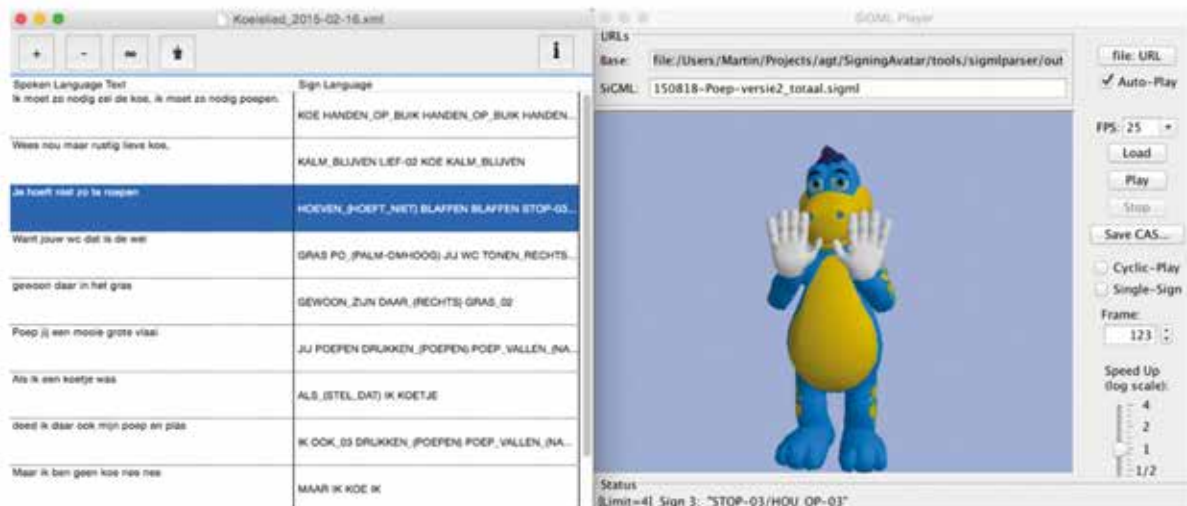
Koeielied_2015-02-16.xml

+ - = i

| Spoken Language Text | Sign Language |
|---|---|
| Ik moet zo nodig zei de koe, ik moet zo nodig poepen. | KOE HANDEN_OP_BUIK HANDEN_OP_BUIK HANDEN... |
| Wees nou maar rustig lieve koe, | KALM_BLIJVEN LIEF-02 KOE KALM_BLIJVEN |
| Je hoeft niet zo te roepen | HOEVEN_(HOEFT_NIET) BLAFFEN BLAFFEN STOP-03... |
| Want jouw wc dat is de wei | GRAS PO_(PALM-OMHOOG) JIJ WC TONEN_RECHTS... |
| gewoon daar in het gras | GEWOON_ZIJN DAAR_(RECHTS) GRAS_02 |
| Poep jij een mooie grote vlaai | JIJ POEPEN DRUKKEN_(POEPEN) POEP_VALLEN_(NA... |
| Als ik een koetje was | ALS_(STEL_DAT) IK KOETJE |
| deed ik daar ook mijn poep en plas | IK OOK_03 DRUKKEN_(POEPEN) POEP_VALLEN_(NA... |
| Maar ik ben geen koe nee nee | MAAR IK KOE IK |

SiGML Player

URLs
Base: file:/Users/Martin/Projects/agt/SigningAvatar/tools/sigmlparser/out
SiGML: 150818-Poep-versie2_totaal.sigml

file: URL
✓ Auto-Play
FPS: 25
Load
Play
Stop
Save CAS...
Cyclic-Play
Single-Sign
Frame:
123
Speed Up (log scale):
4
2
1
1/2

Status
[Limit=4] Sign 3: "STOP-03/HOU_OP-03"